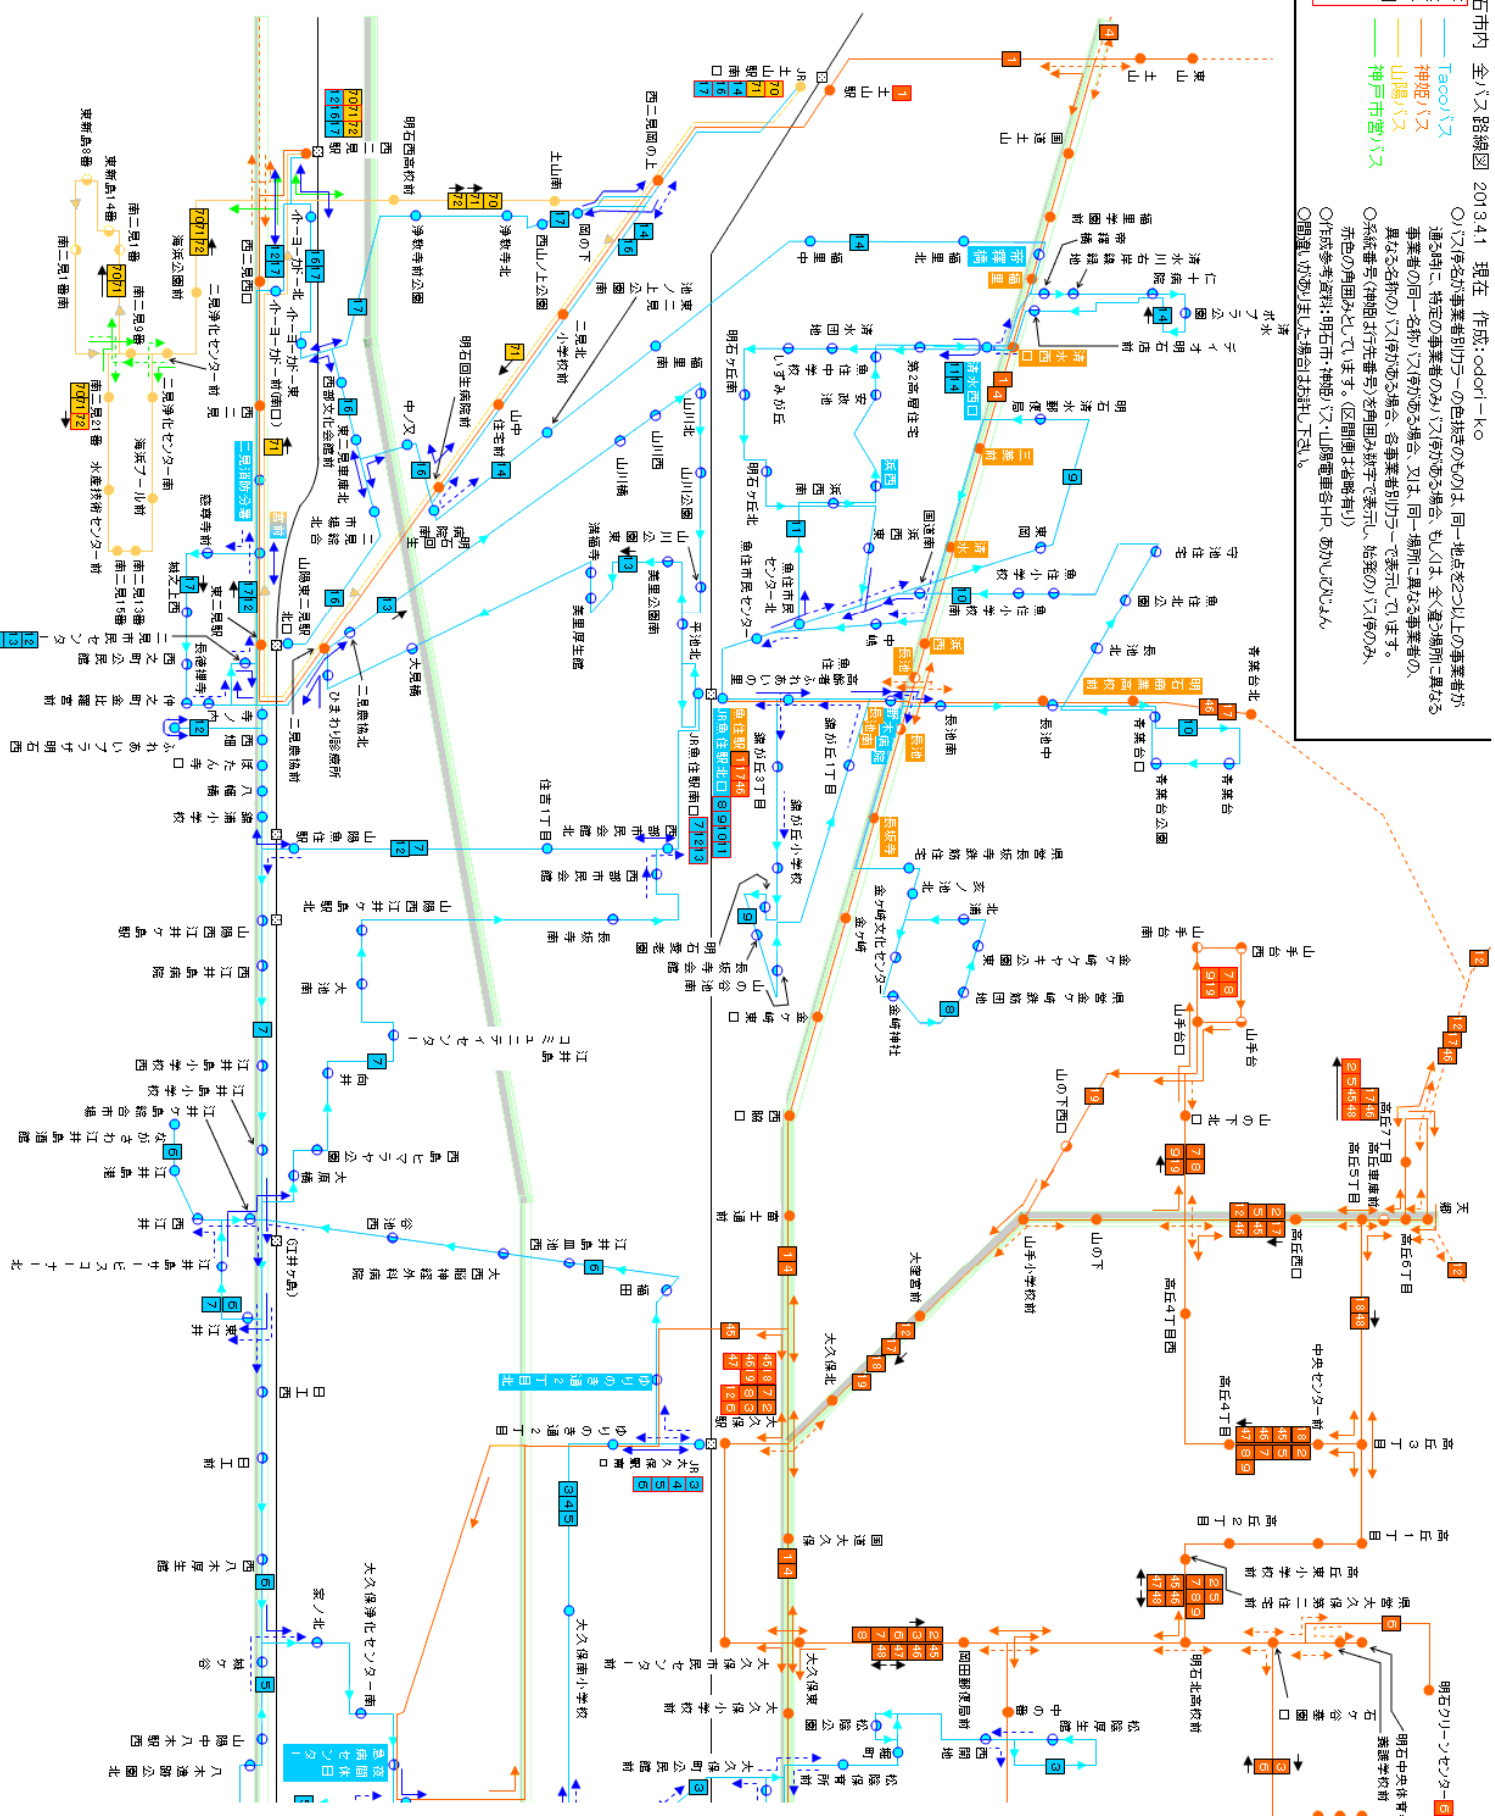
明石市内 全バス路線図 2013.4.1 現在 作成:odori-ko

― Tacoバス
― 神姫バス
― 山陽バス
― 神戸市営バス

○バス停名が事業者別カラーの色抜きのものは、同一地点を2つ以上の事業者が通る時に、特定の事業者のみバス停がある場合、もしくは、全く違う場所に異なる事業者の同一名称バス停がある場合、又は、同一場所に異なる事業者の異なる名称のバス停がある場合。各事業者別カラーで表示しています。
○系統番号(神姫が先番号)を四角囲み数字で表示。拾発のバス停のみ赤色の角囲みとしています。(区間便は省略有り)
○作成参考資料:明石市・神姫バス・山陽電車各HP、あかしバスじゃん
○間違いが有りました場合はお許し下さい。

東山
土山
土山駅
JR土山駅南口
土山南
西二見岡の上
岡の下
西山ノ上公園
浄観寺北
浄観寺前公園
明石西高校前
西二見駅
小一ヨーガー北
小一ヨーガー前(南口)
小一ヨーガー東
西二見駅
西二見駅西口
南二見1番
南二見9番
南二見21番
南二見1番南
南二見15番
南二見13番
東新島14番
東新島8番
海浜公園前
二見浄化センター前
二見浄化センター南
海浜プール前
水産技術センター前
二見消防分署
西部文化会館前
東二見車庫北
市民病院北
二見東二見駅北口
病院南口
明石回生病院前
中ノ水
山中住宅前
二見北小学校前
池ノ上公園
二見公園南
福里南
山川北
山川公園
山川西
山川橋
山川公園南
美里公園南
美里厚生館
満福寺
大見橋
二見農協北
二見農協前
ひまわり診療所
山陽東二見駅北口
東二見駅
長徳寺
二見市民センター
西二見之町
西二見之町
仲之町
明石ケ丘
しずか丘
清水団地
清水中学校
魚住中学校
安養寺
第2高層住宅
浜西
浜西南
明石ケ丘北
魚住市民センター
魚住市民センター北
国道浜西
清水
中ノ池
魚住小学校
平池北
平池南
JR魚住駅北口
JR魚住駅前
住吉1丁目
高齢者ふれあいの里
鉄が丘3丁目
鉄が丘1丁目
鉄が丘小学校
長池
長池中
長池北
青葉台北
青葉台
青葉台口
青葉台公園
明石商業高校前
福里北
福里
帝釈橋
仁十川
清水旅館
明石清水
清水西口
三嶋
郵便局
清水西
明石清水
清水西口
魚住北公園
守池住宅
東岡
谷
金ケ崎文化センター
金ケ崎神社
金ケ崎
金ケ崎
金ケ崎
坂
県営住宅
長坂寺
長坂寺東
明石西部市民会館
山陽西江井ケ島駅
西江井島
西江井島病院
江井島小学校
江井ケ島
大池
向井
大久保町
大久保北
大久保駅
江井島南
江井島北
西江井島
大西脳神経外科病院
西谷
谷八木
八木
八木
山陽八木駅
ゆりのき通2丁目
ゆりのき通1丁目北
JR大久保駅南口
大久保南
大久保浄化センター前
大久保南小学校
家ノ北
高丘
高丘7丁目
高丘5丁目
高丘6丁目
高丘西口
高丘4丁目西
高丘4丁目
高丘3丁目
高丘2丁目
高丘1丁目
高丘東小学校前
中央センター前
山の下
山の下西口
山手台
山手台口
山手小学校前
大蔵谷前
大久保北
大久保大窪
大久保小学校前
大久保市民センター
松陰
岡田町
中の番
明石北高校前
明石クリーンセンター前
明石中央体育館
天郷
西明石
富士通前
西江井島
江井島
大久保浄化センター
タコバス
（江井ヶ島）
大久保保険所前
魚住
山陽魚住駅